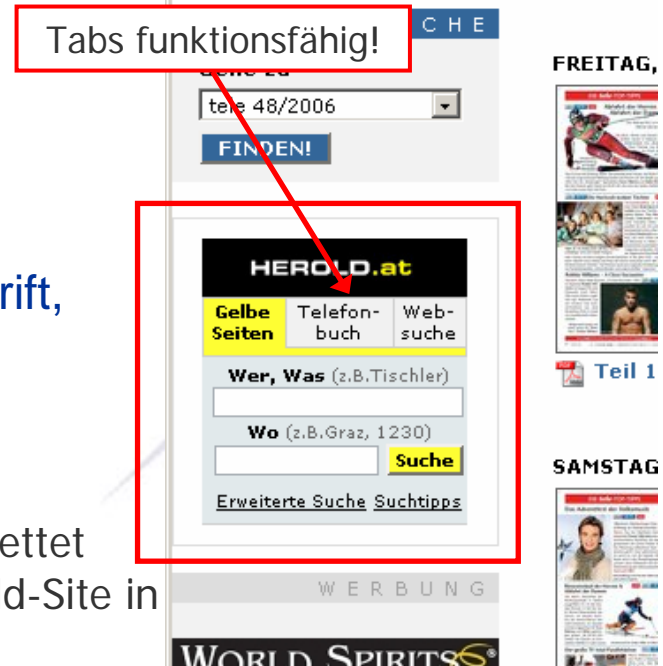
Tabs funktionsfähig!

C H E

tele 48/2006

FINDEN!

rift,

HEROLD.at

| Gelbe Seiten | Telefonbuch | Websuche |
|---|---|---|

Wer, Was (z.B.Tischler)

Wo (z.B.Graz, 1230)

Suche

Erweiterte Suche Suchtipps

ettet
d-Site in

W E R B U N G

WORLD SPIRITS

FREITAG,

Teil 1

SAMSTAG